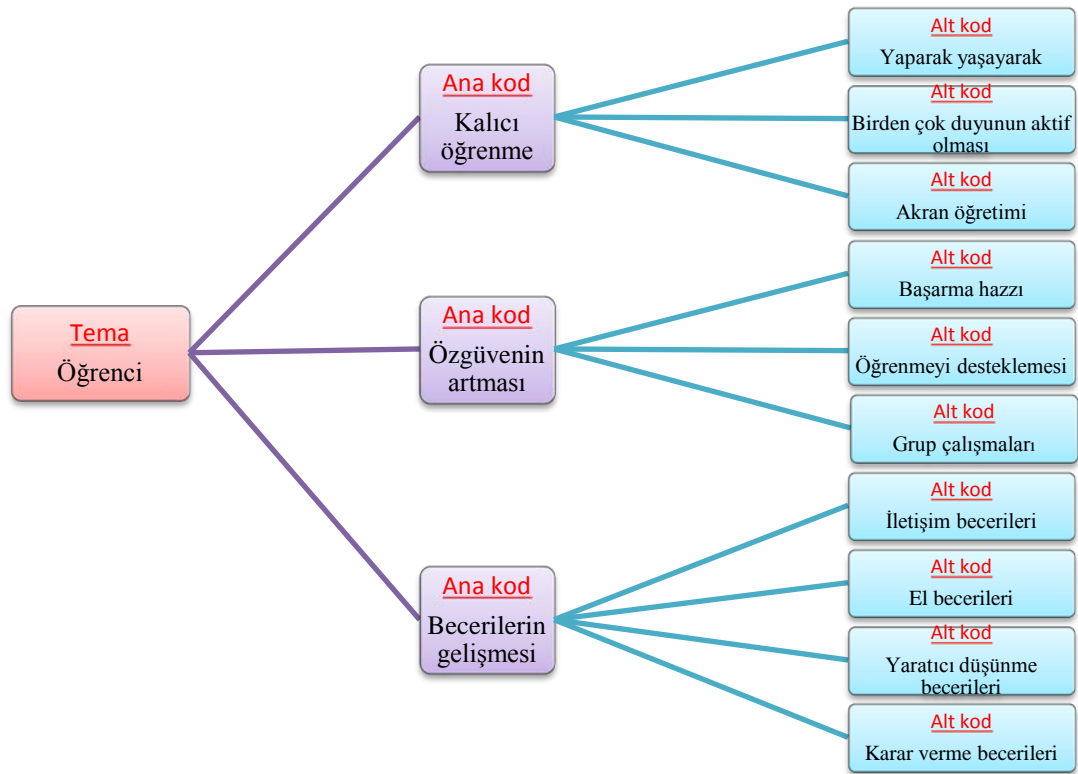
Tema
Öğrenci

Ana kod
Kalıcı öğrenme

Ana kod
Özgüvenin artması

Ana kod
Becerilerin gelişmesi

Alt kod
Yaparak yaşayarak

Alt kod
Birden çok duyunun aktif olması

Alt kod
Akran öğretimi

Alt kod
Başarma hazzı

Alt kod
Öğrenmeyi desteklemesi

Alt kod
Grup çalışmaları

Alt kod
İletişim becerileri

Alt kod
El becerileri

Alt kod
Yaratıcı düşünme becerileri

Alt kod
Karar verme becerileri